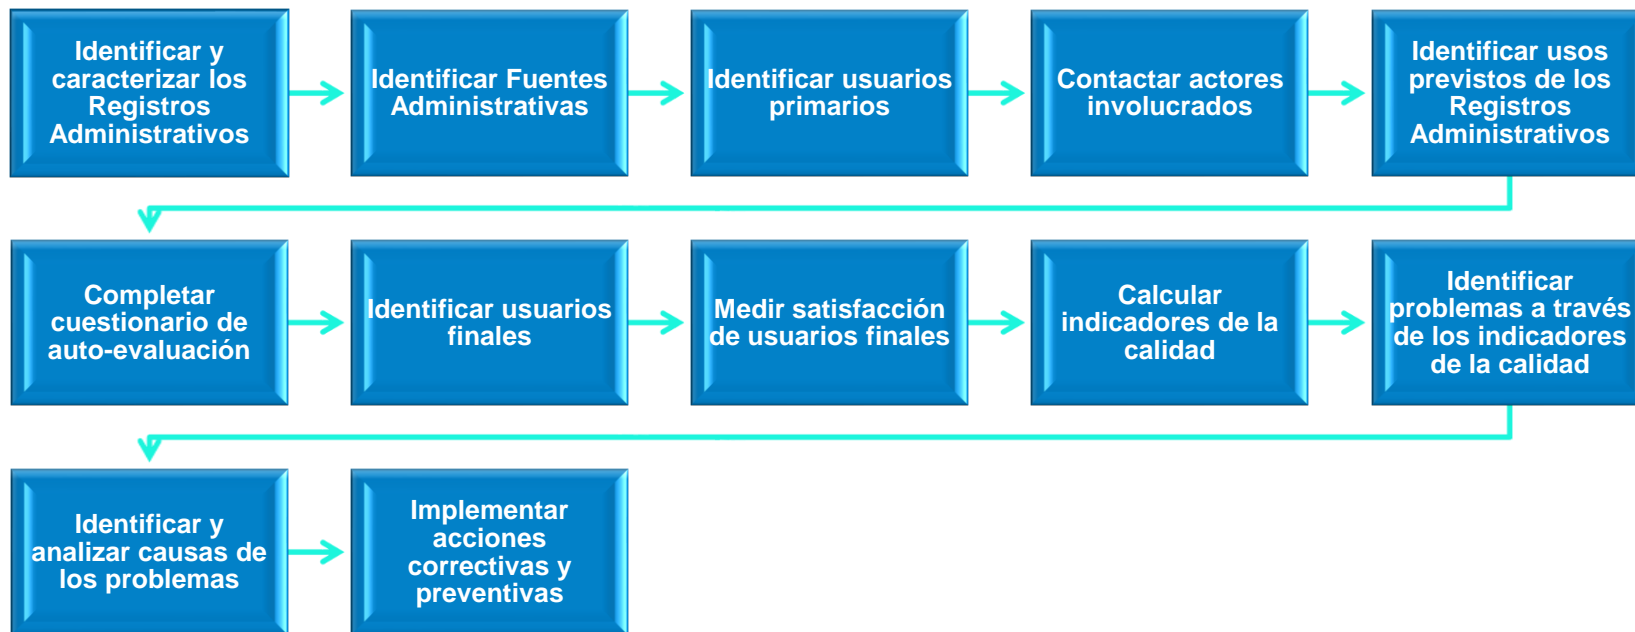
Identificar y caracterizar los Registros Administrativos

Identificar Fuentes Administrativas

Identificar usuarios primarios

Contactar actores involucrados

Identificar usos previstos de los Registros Administrativos

Completar cuestionario de auto-evaluación

Identificar usuarios finales

Medir satisfacción de usuarios finales

Calcular indicadores de la calidad

Identificar problemas a través de los indicadores de la calidad

Identificar y analizar causas de los problemas

Implementar acciones correctivas y preventivas